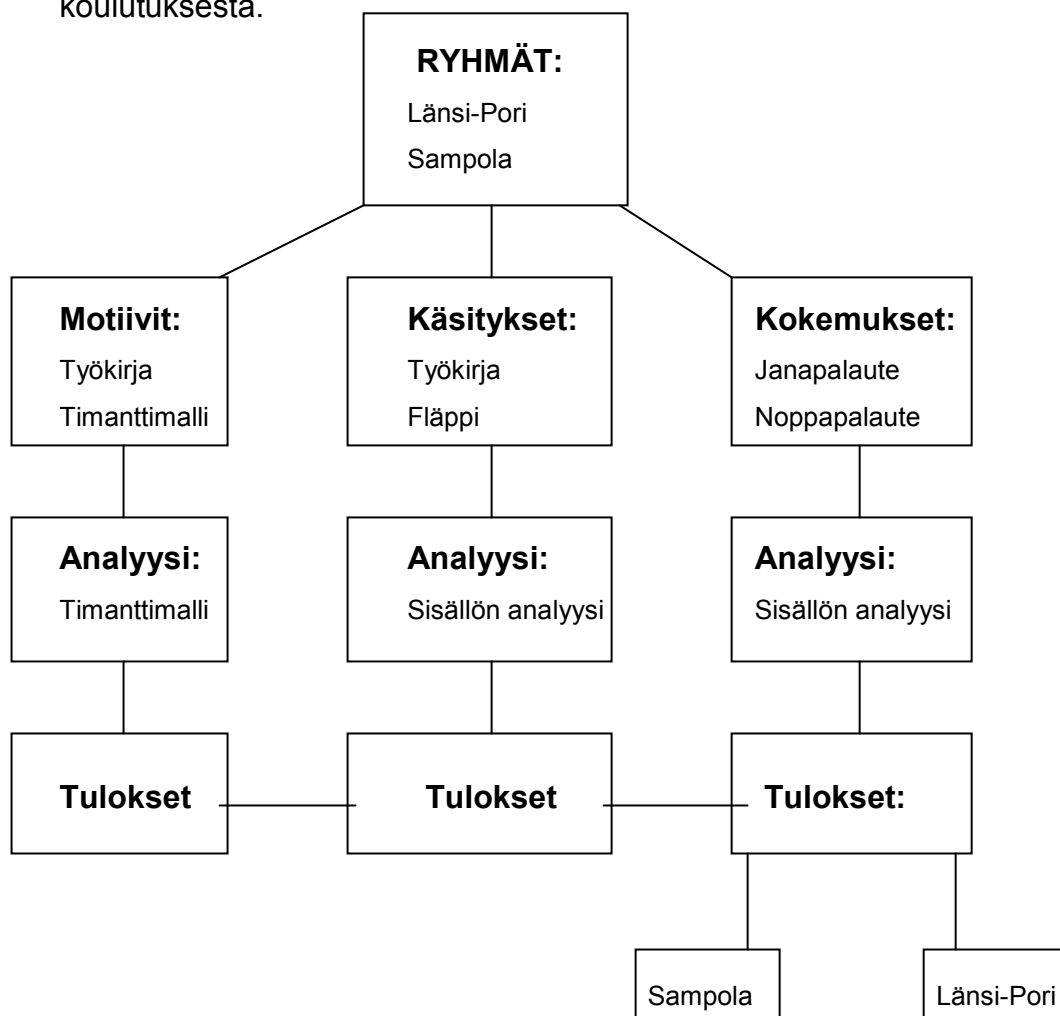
koulutuksesta.

RYHMÄT:
Länsi-Pori
Sampola

Motiivit:
Työkirja
Timanttimalli

Käsitykset:
Työkirja
Fläppi

Kokemukset:
Janapalaute
Noppapalaute

Analyysi:
Timanttimalli

Analyysi:
Sisällön analyysi

Analyysi:
Sisällön analyysi

Tulokset

Tulokset

Tulokset:

Sampola

Länsi-Pori